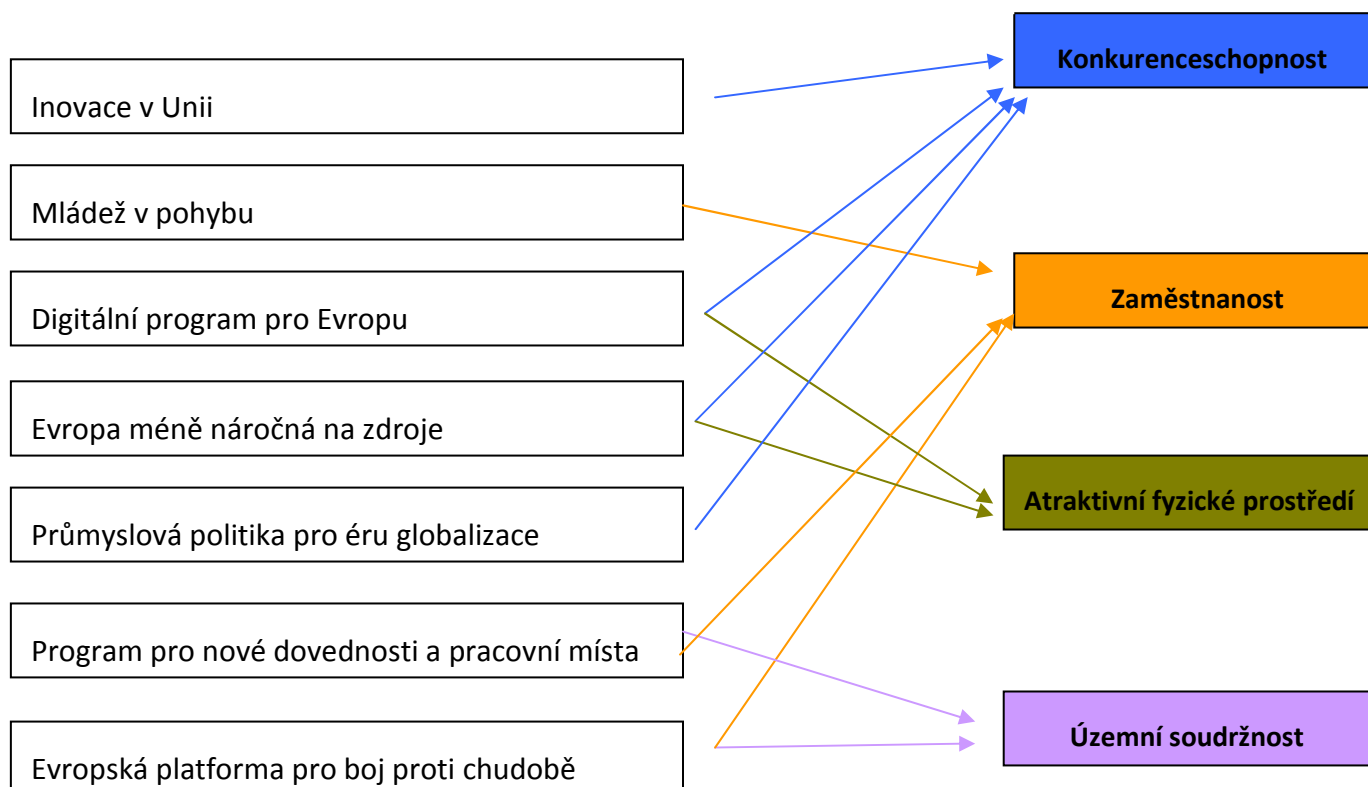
Inovace v Unii

Mládež v pohybu

Digitální program pro Evropu

Evropa méně náročná na zdroje

Průmyslová politika pro éru globalizace

Program pro nové dovednosti a pracovní místa

Evropská platforma pro boj proti chudobě

Konkurenceschopnost

Zaměstnanost

Atraktivní fyzické prostředí

Územní soudržnost